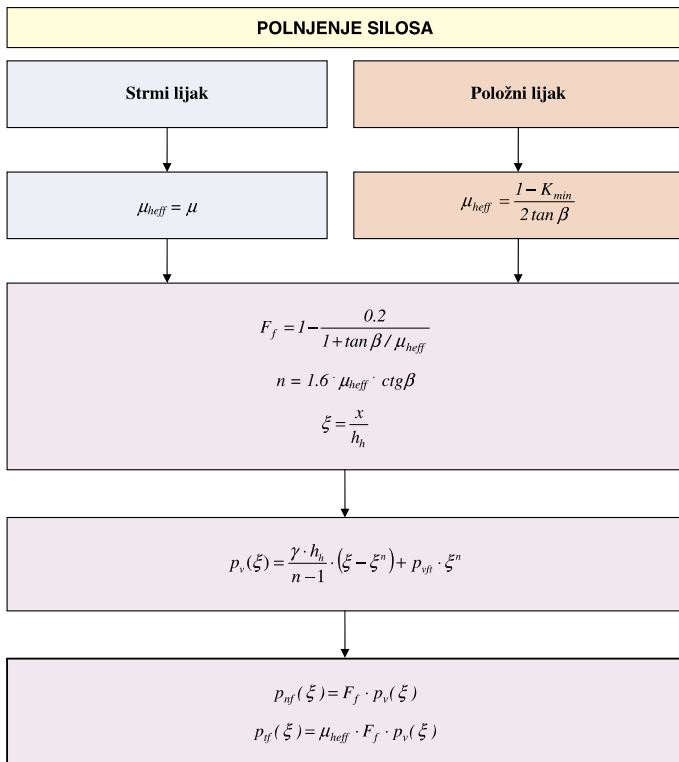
POLNJENJE SILOSA

Strmi lijak

Položni lijak

$\mu_{heff} = \mu$

$\mu_{heff} = \frac{1 - K_{min}}{2 \tan \beta}$

$F_f = 1 - \frac{0.2}{1 + \tan \beta / \mu_{heff}}$

$n = 1.6 \cdot \mu_{heff} \cdot ctg \beta$

$\xi = \frac{x}{h_h}$

$p_v(\xi) = \frac{\gamma \cdot h_h}{n-1} \cdot (\xi - \xi^n) + p_{vft} \cdot \xi^n$

$p_{nf}(\xi) = F_f \cdot p_v(\xi)$

$p_{tf}(\xi) = \mu_{heff} \cdot F_f \cdot p_v(\xi)$